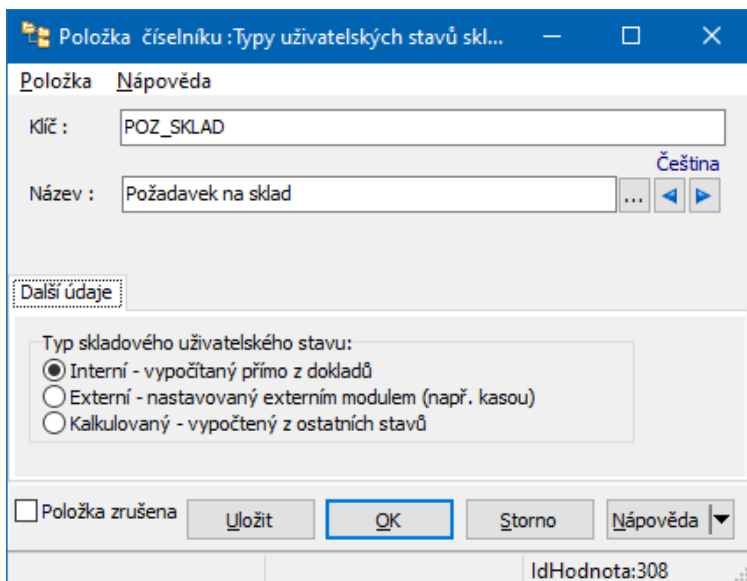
Položka číselníku :Typy uživatelských stavů skl...

Položka Nápověda

Klíč : POZ_SKLAD

Čeština

Název : Požadavek na sklad

...

Další údaje

Typ skladového uživatelského stavu:

Interní - vypočítaný přímo z dokladů

Externí - nastavovaný externím modulem (např. kasou)

Kalkulovaný - vypočtený z ostatních stavů

Položka zrušena

Uložit

OK

Storno

Nápověda

IdHodnota:308